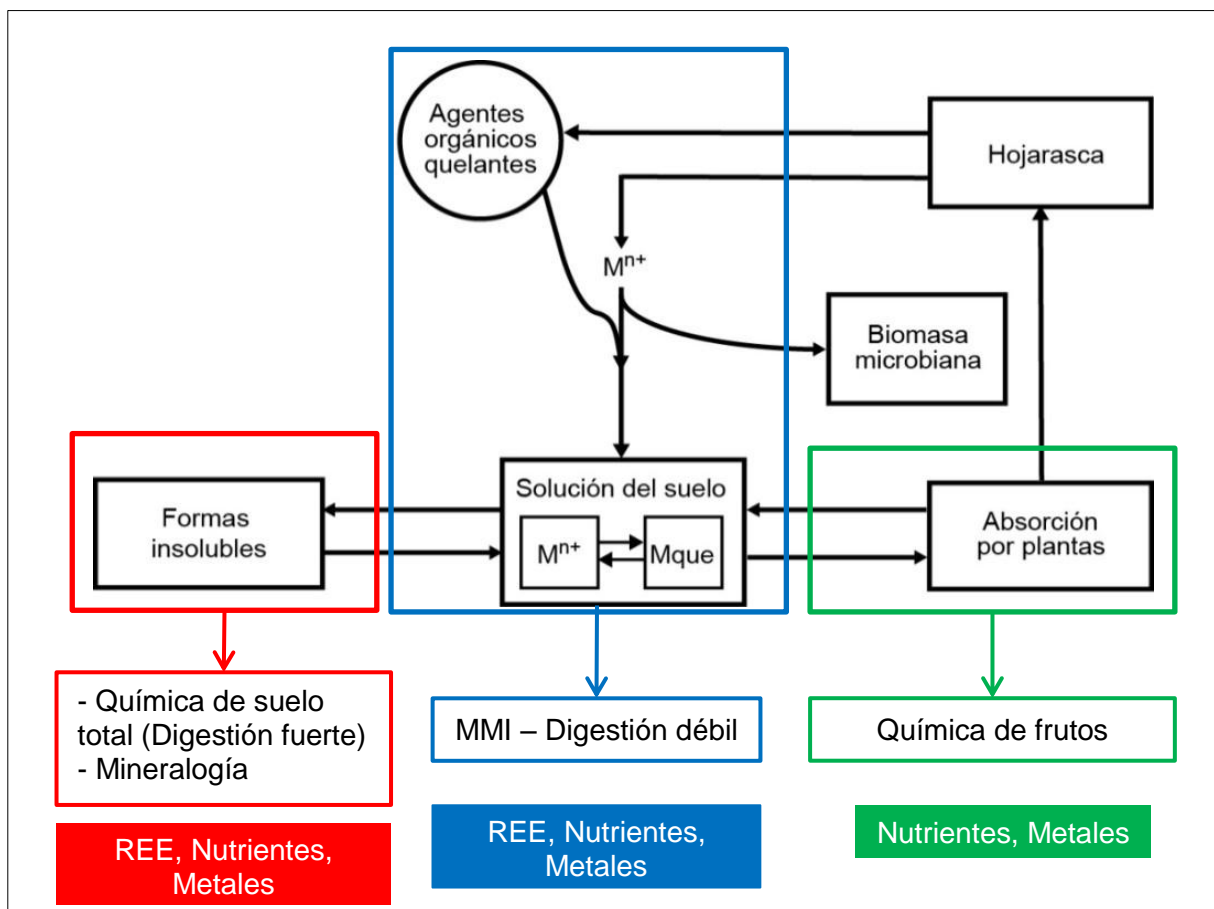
Agentes orgánicos quelantes

Hojarasca

$M^{n+}$

Biomasa microbiana

Solución del suelo

$M^{n+}$

Mque

Formas insolubles

Absorción por plantas

- Química de suelo total (Digestión fuerte)
- Mineralogía

MMI – Digestión débil

Química de frutos

REE, Nutrientes, Metales

REE, Nutrientes, Metales

Nutrientes, Metales